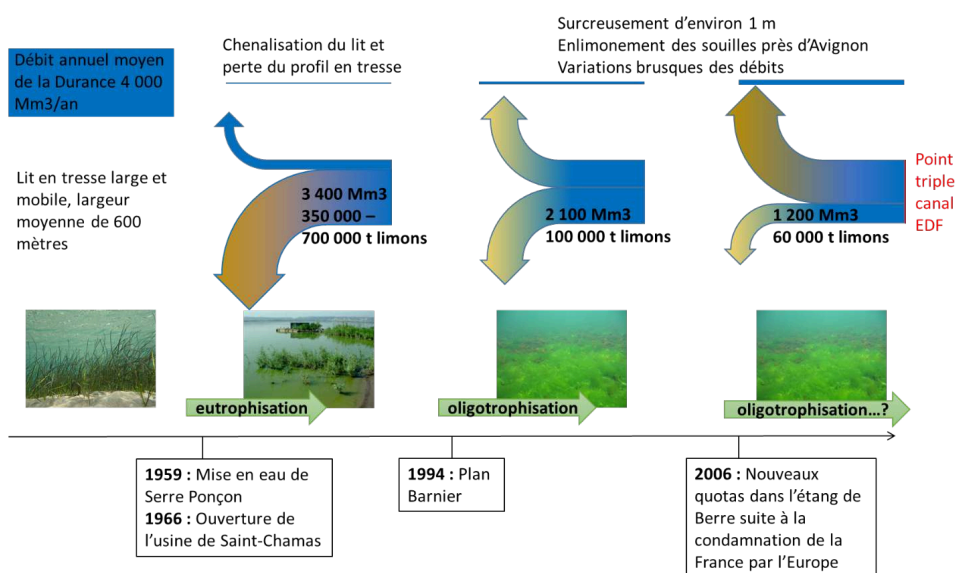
Débit annuel moyen de la Durance 4 000 Mm3/an

Chenalisation du lit et perte du profil en tresse

Surcreusement d'environ 1 m
Enlimonement des souilles près d'Avignon
Variations brusques des débits

Lit en tresse large et mobile, largeur moyenne de 600 mètres

3 400 Mm3
350 000 – 700 000 t limons

2 100 Mm3
100 000 t limons

1 200 Mm3
60 000 t limons

Point triple canal EDF

eutrophisation

oligotrophisation

oligotrophisation…?

**1959 :** Mise en eau de Serre Ponçon
**1966 :** Ouverture de l'usine de Saint-Chamas

**1994 :** Plan Barnier

**2006 :** Nouveaux quotas dans l'étang de Berre suite à la condamnation de la France par l'Europe